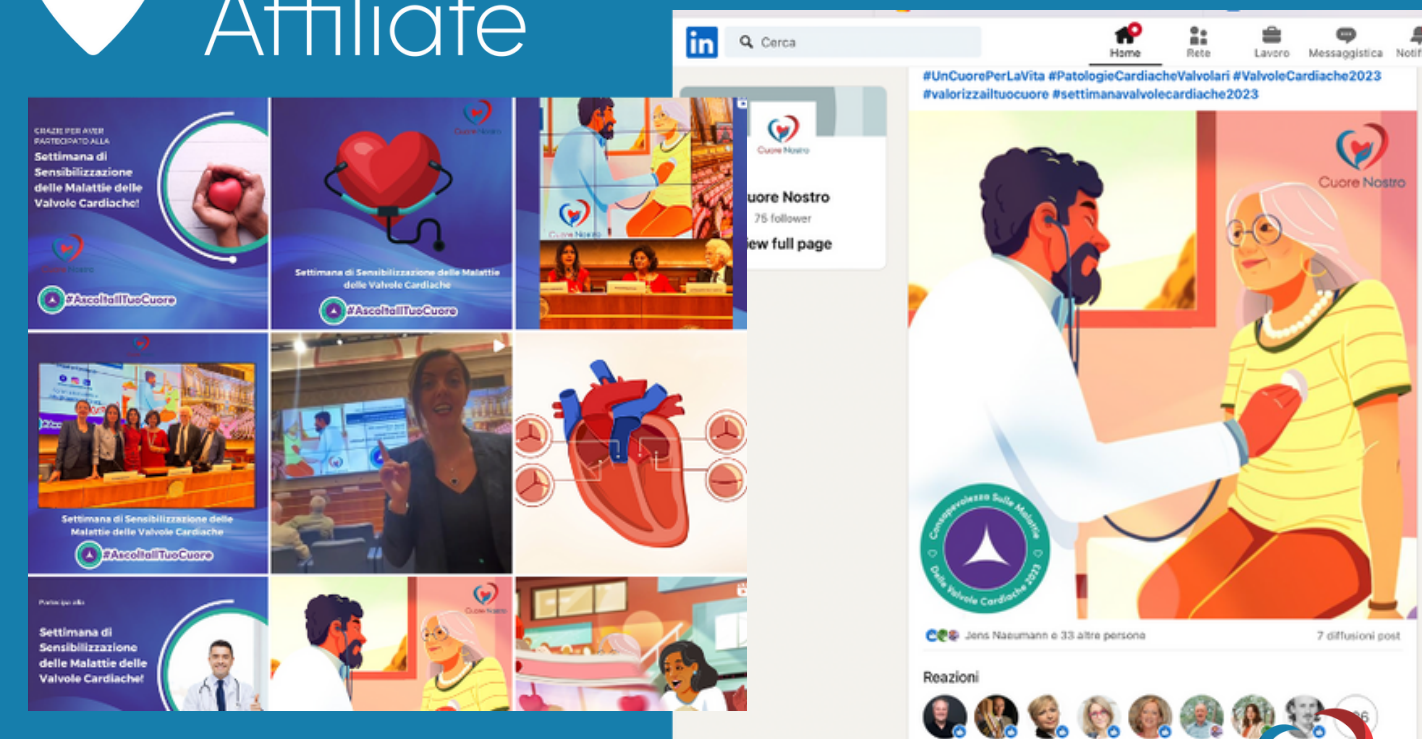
Affiliate

GRAZIE PER AVER PARTECIPATO ALLA
Settimana di Sensibilizzazione delle Malattie delle Valvole Cardiache!
Cuore Nostro
#AscoltaIlTuoCuore

Cuore Nostro
Settimana di Sensibilizzazione delle Malattie delle Valvole Cardiache
#AscoltaIlTuoCuore

Cuore Nostro

Settimana di Sensibilizzazione delle Malattie delle Valvole Cardiache
#AscoltaIlTuoCuore

Partecipa alla
Settimana di Sensibilizzazione delle Malattie delle Valvole Cardiache!

Cuore Nostro

in Cerca
Home Rete Lavoro Messaggistica Notif

Cuore Nostro
uore Nostro
75 follower
iew full page

#UnCuorePerLaVita #PatologieCardiacheValvolari #ValvoleCardiache2023 #valorizzailtuocuore #settimanavalvolecardiache2023

Cuore Nostro
Consapevolezza Sulle Malattie Delle Valvole Cardiache 2023

Jens Naeumann e 33 altre persone
7 diffusioni post

Reazioni
26